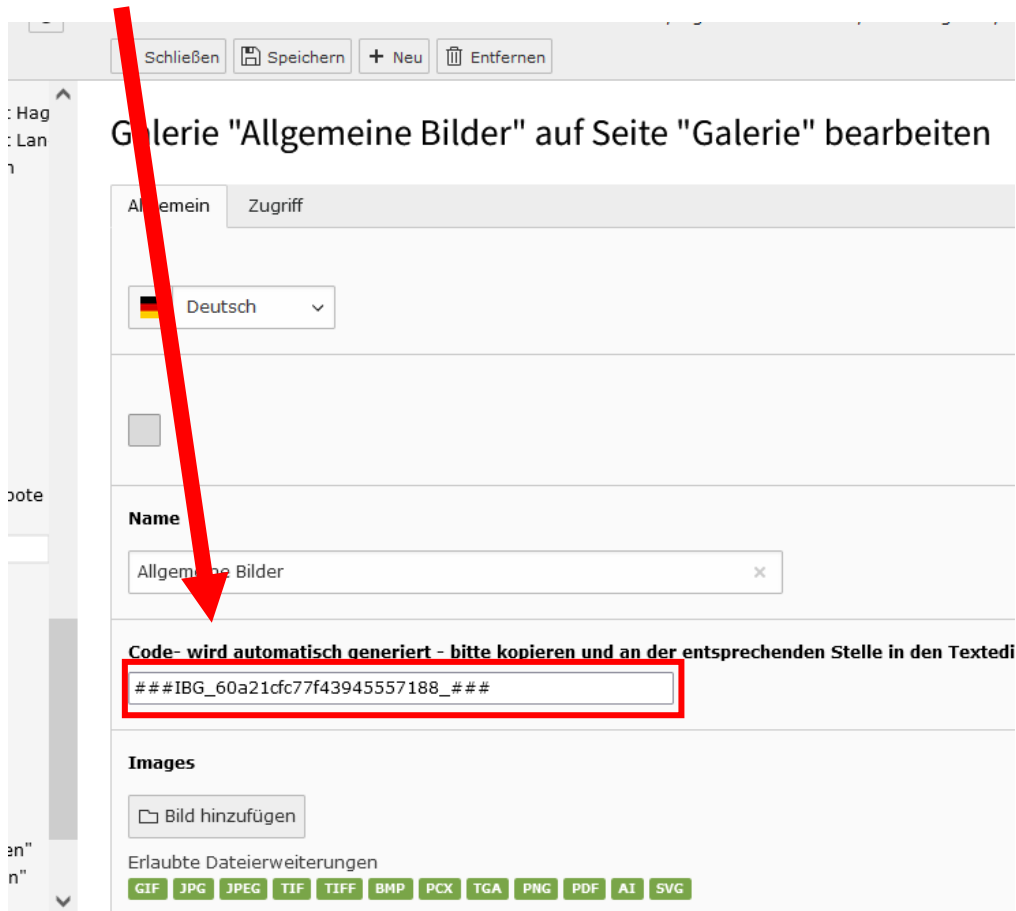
Schließen | Speichern | + Neu | Entfernen

: Hag
: Lan
n

Ga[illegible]lerie "Allgemeine Bilder" auf Seite "Galerie" bearbeiten

Al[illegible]gemein | Zugriff

Deutsch

pote

Name

Allgeme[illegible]e Bilder

Code- wird automatisch generiert - bitte kopieren und an der entsprechenden Stelle in den Textedi

###IBG_60a21cfc77f43945557188_###

Images

Bild hinzufügen

Erlaubte Dateierweiterungen

GIF JPG JPEG TIF TIFF BMP PCX TGA PNG PDF AI SVG

en"
n"